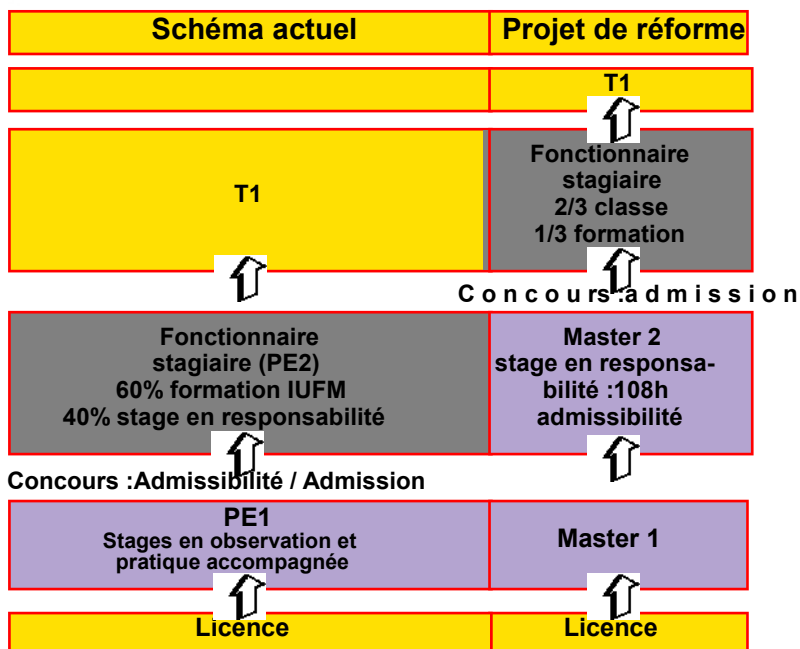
| Schéma actuel | Projet de réforme |
|---|---|
| | T1 |
| T1 | Fonctionnaire stagiaire 2/3 classe 1/3 formation |

Concours :admission

| | |
|---|---|
| Fonctionnaire stagiaire (PE2) 60% formation IUFM 40% stage en responsabilité | Master 2 stage en responsabilité :108h admissibilité |

Concours :Admissibilité / Admission

| | |
|---|---|
| PE1 Stages en observation et pratique accompagnée | Master 1 |
| Licence | Licence |